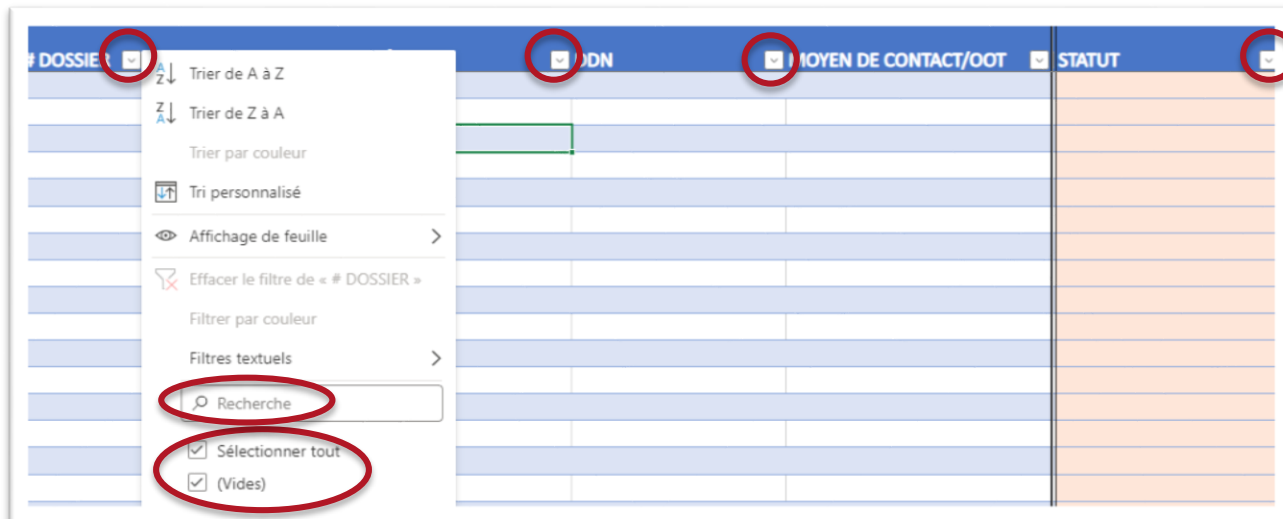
# DOSSIER

DDN

MOYEN DE CONTACT/OOT

STATUT

Trier de A à Z

Trier de Z à A

Trier par couleur

Tri personnalisé

Affichage de feuille

Effacer le filtre de « # DOSSIER »

Filtrer par couleur

Filtres textuels

Recherche

Sélectionner tout

(Vides)